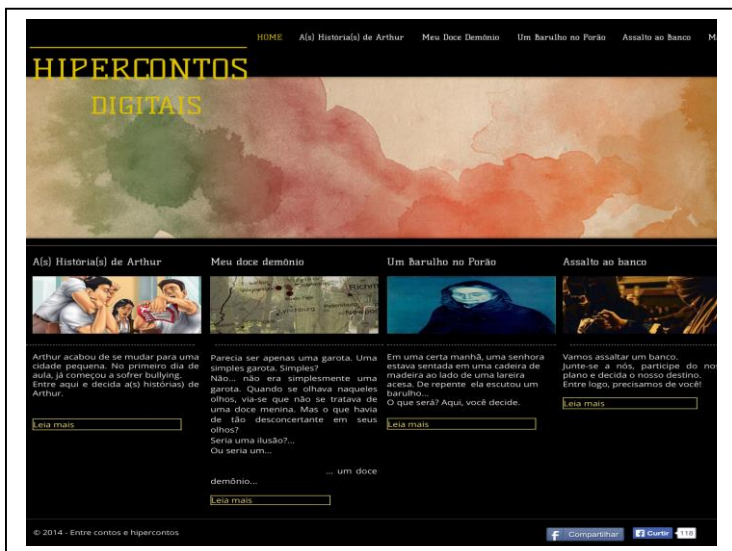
HOME A(s) História(s) de Arthur Meu Doce Demônio Um Barulho no Porão Assalto ao Banco M

HIPERCONTOS
DIGITAIS

A(s) História(s) de Arthur

Arthur acabou de se mudar para uma cidade pequena. No primeiro dia de aula, já começou a sofrer bullying. Entre aqui e decida a(s) histórias) de Arthur.

Leia mais

Meu doce demônio

Parecia ser apenas uma garota. Uma simples garota. Simples?
Não... não era simplesmente uma garota. Quando se olhava naqueles olhos, via-se que não se tratava de uma doce menina. Mas o que havia de tão desconcertante em seus olhos?
Seria uma ilusão?...
Ou seria um...

... um doce demônio...

Leia mais

Um Barulho no Porão

Em uma certa manhã, uma senhora estava sentada em uma cadeira de madeira ao lado de uma lareira acesa. De repente ela escutou um barulho...
O que será? Aqui, você decide.

Leia mais

Assalto ao banco

Vamos assaltar um banco.
Junte-se a nós, participe do no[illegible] plano e decida o nosso destino.
Entre logo, precisamos de você!

Leia mais

© 2014 - Entre contos e hipercontos

Compartilhar Curtir 118